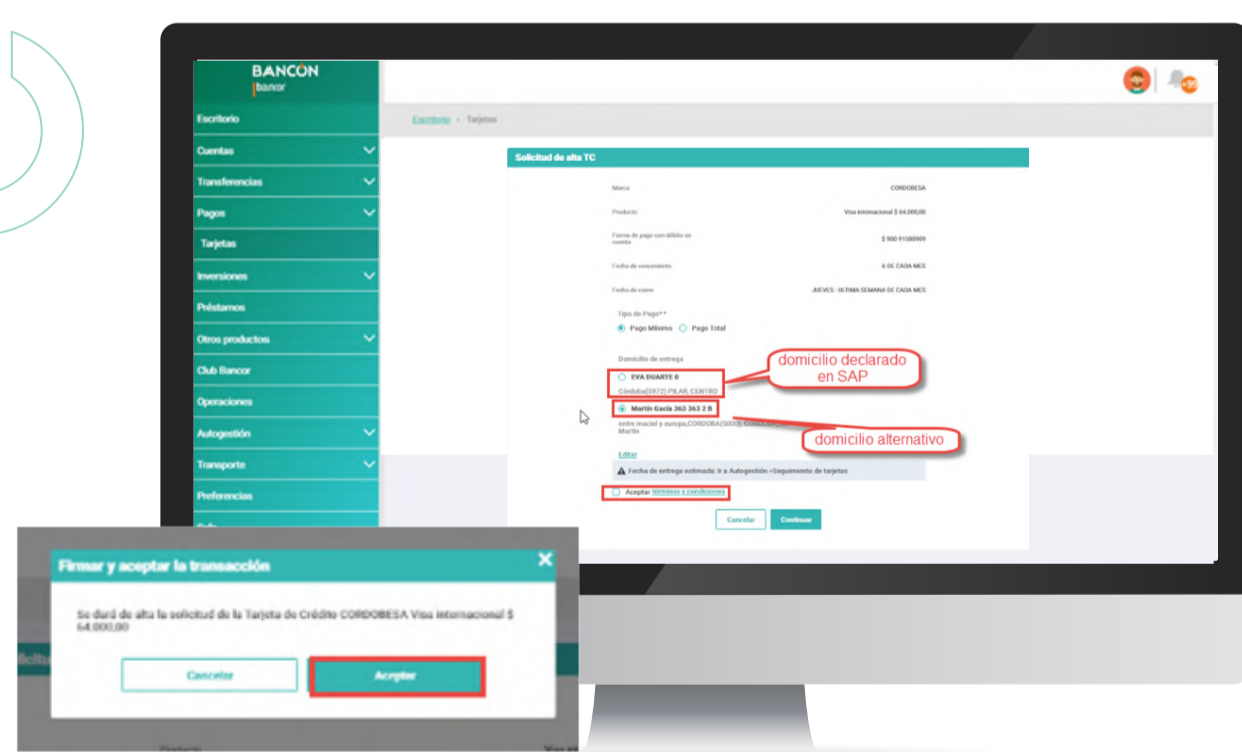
BANCÓN
bancor

Escritorio
Cuentas
Transferencias
Pagos
Tarjetas
Inversiones
Préstamos
Otros productos
Club Bancor
Operaciones
Autogestión
Transporte
Preferencias

+99

Escritorio › Tarjetas

Solicitud de alta TC

| Marca | CORDOBESA |
|---|---|
| Producto | Visa internacional $ 64.000,00 |
| Forma de pago con débito en cuenta | $ 900 91580909 |
| Fecha de vencimiento | 6 DE CADA MES |
| Fecha de cierre | JUEVES - ULTIMA SEMANA DE CADA MES |

Tipo de Pago**
Pago Mínimo  Pago Total

Domicilio de entrega
EVA DUARTE 0
Córdoba(5972) PILAR, CENTRO
Martín Gacia 363 363 2 B
entre maciel y europa,CORDOBA(5000) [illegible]
Martín
Editar

domicilio declarado en SAP
domicilio alternativo

Fecha de entrega estimada: Ir a Autogestión->Seguimiento de tarjetas

Aceptar términos y condiciones

Cancelar  Continuar

Firmar y aceptar la transacción

Se dará de alta la solicitud de la Tarjeta de Crédito CORDOBESA Visa Internacional $ 64.000,00

Cancelar  Aceptar